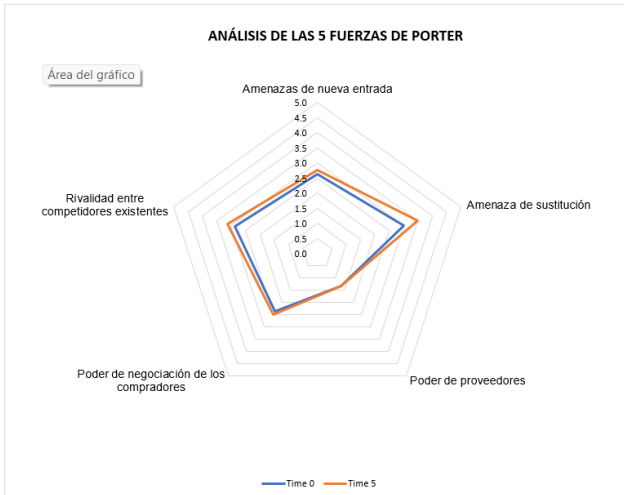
ANÁLISIS DE LAS 5 FUERZAS DE PORTER

Área del gráfico

Amenazas de nueva entrada

5.0
4.5
4.0
3.5
3.0
2.5
2.0
1.5
1.0
0.5
0.0

Amenaza de sustitución

Poder de proveedores

Poder de negociación de los compradores

Rivalidad entre competidores existentes

Time 0
Time 5